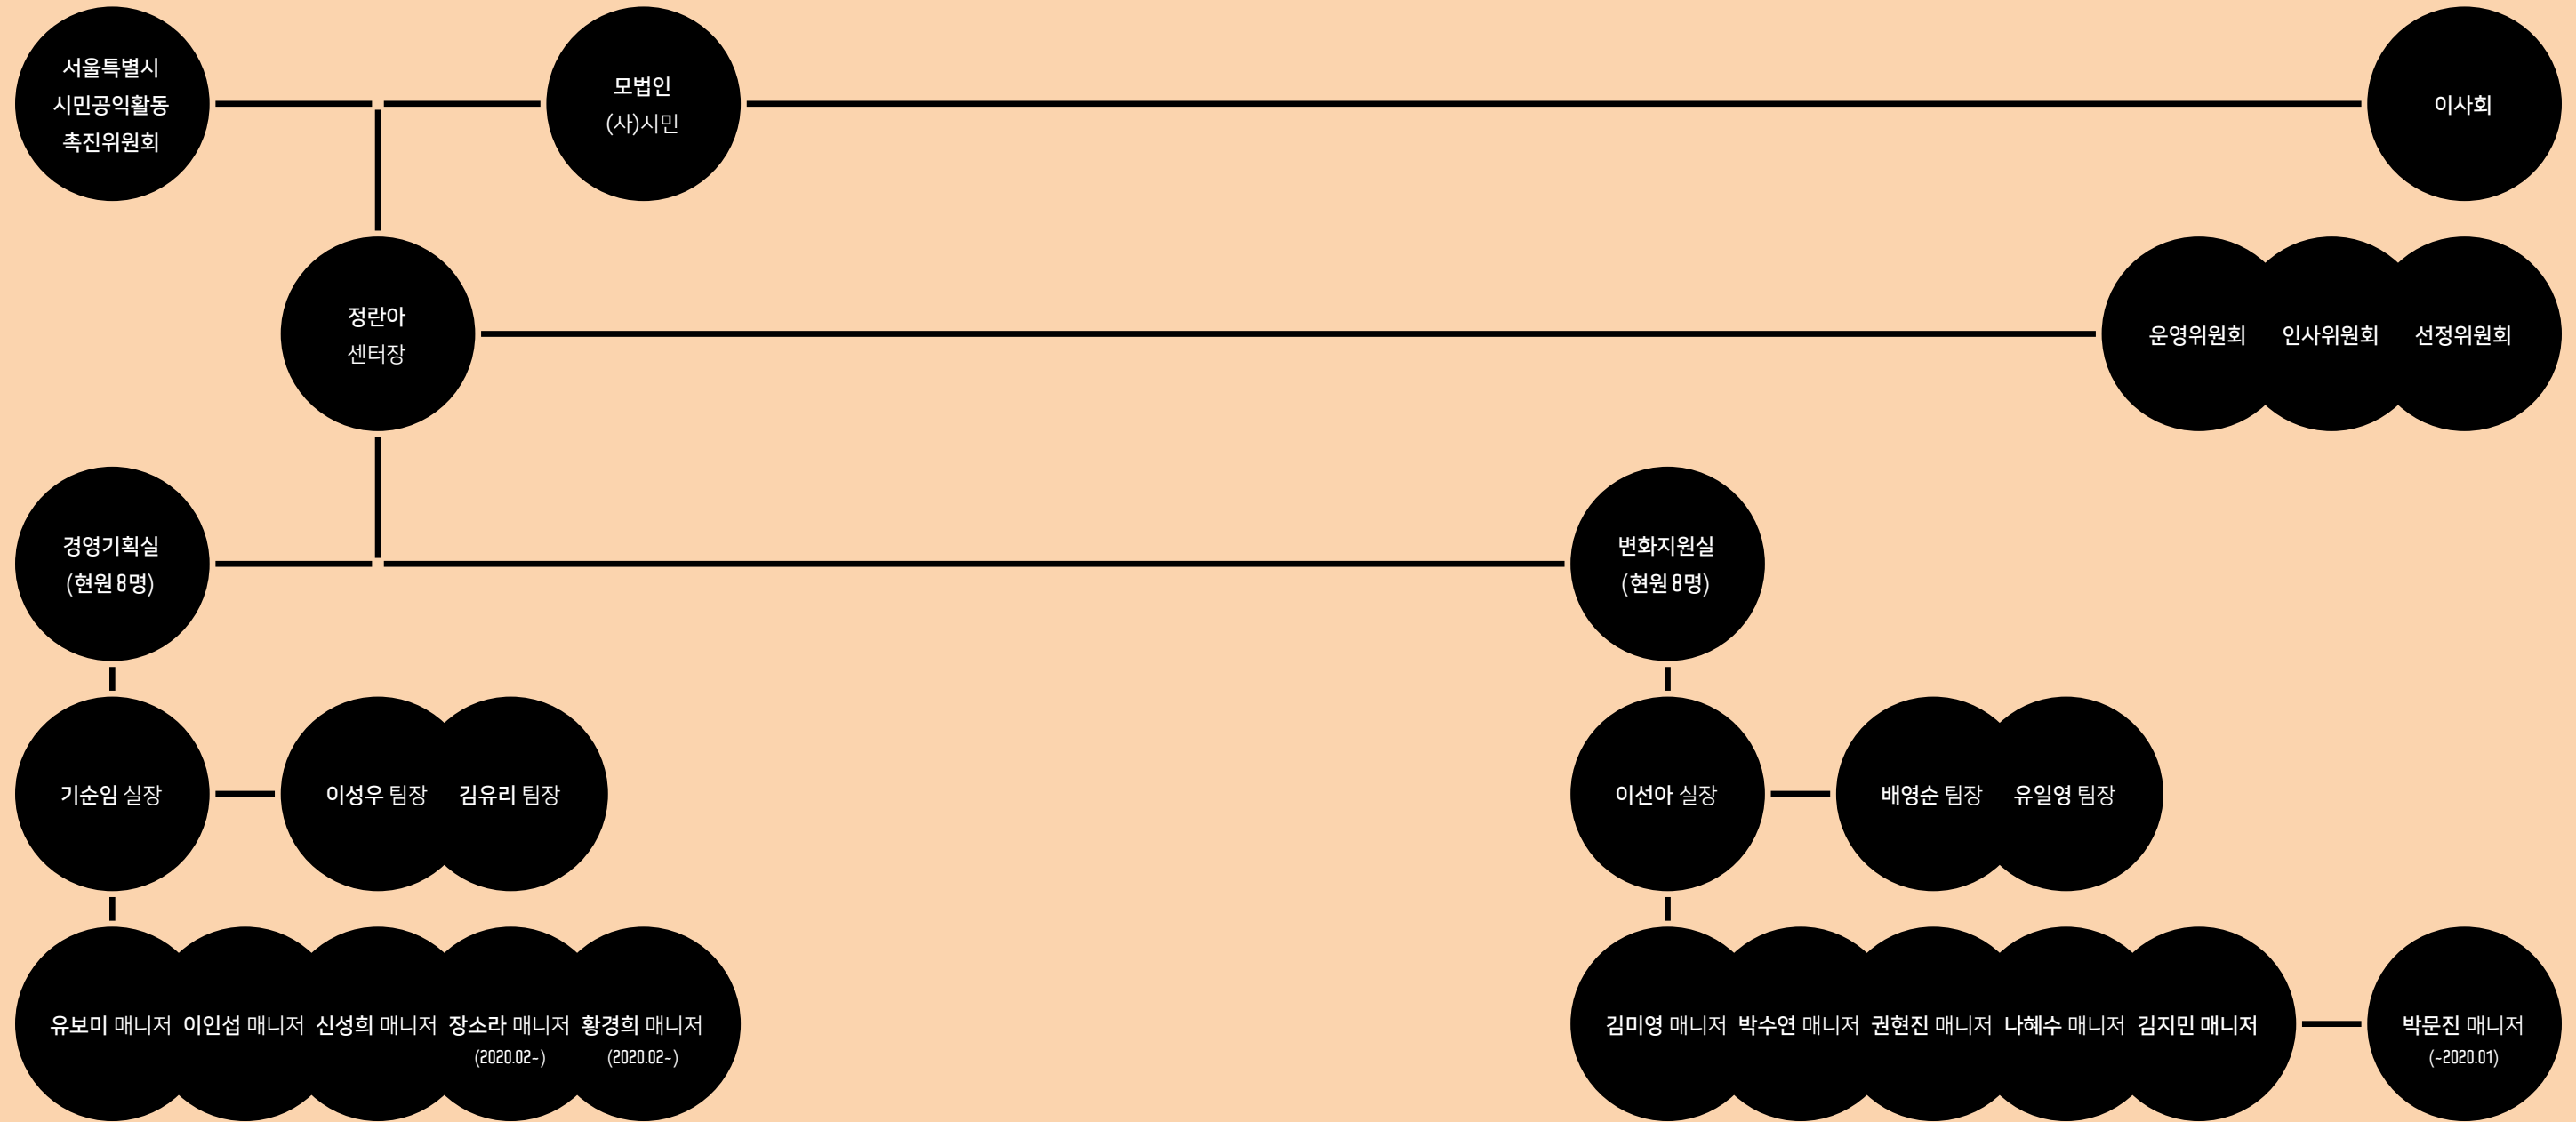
서울특별시
시민공익활동
촉진위원회

모법인
(사)시민

이사회

정란아
센터장

운영위원회

인사위원회

선정위원회

경영기획실
(현원 8명)

변화지원실
(현원 8명)

기순임 실장

이성우 팀장

김유리 팀장

이선아 실장

배영순 팀장

유일영 팀장

유보미 매니저

이인섭 매니저

신성희 매니저

장소라 매니저
(2020.02-)

황경희 매니저
(2020.02-)

김미영 매니저

박수연 매니저

권현진 매니저

나혜수 매니저

김지민 매니저

박문진 매니저
(-2020.01)